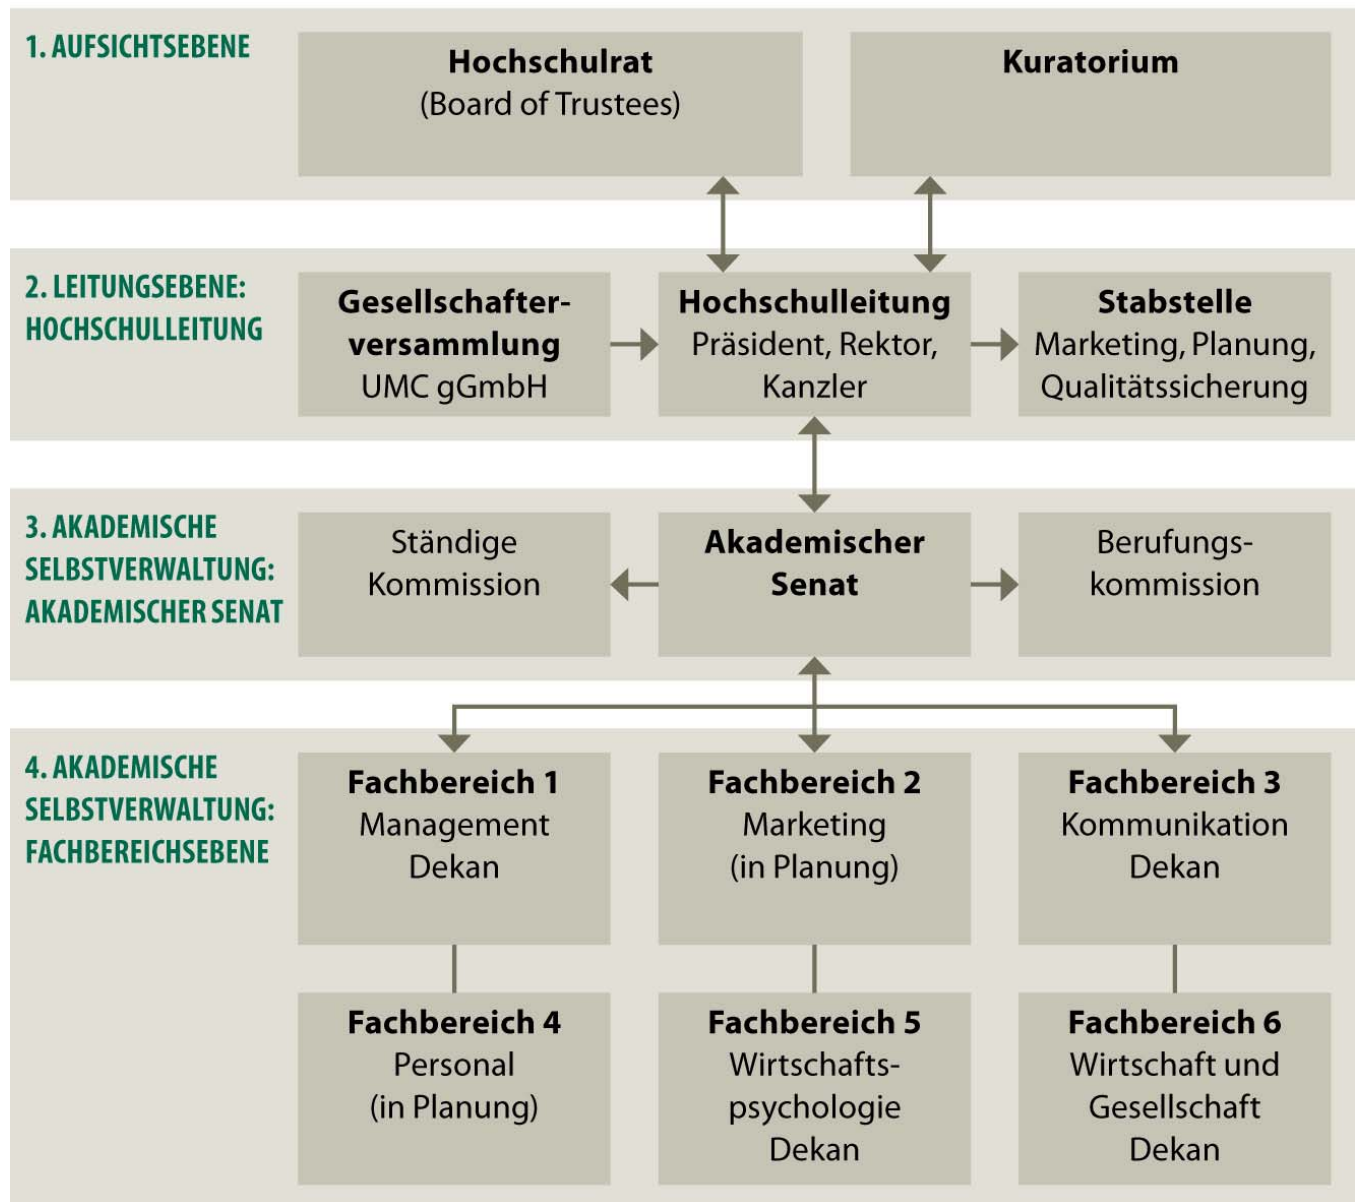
1. AUFSICHTSEBENE

Hochschulrat
(Board of Trustees)

Kuratorium

2. LEITUNGSEBENE: HOCHSCHULLEITUNG

Gesellschafterversammlung
UMC gGmbH

Hochschulleitung
Präsident, Rektor, Kanzler

Stabstelle
Marketing, Planung, Qualitätssicherung

3. AKADEMISCHE SELBSTVERWALTUNG: AKADEMISCHER SENAT

Ständige Kommission

Akademischer Senat

Berufungskommission

4. AKADEMISCHE SELBSTVERWALTUNG: FACHBEREICHSEBENE

Fachbereich 1
Management
Dekan

Fachbereich 2
Marketing
(in Planung)

Fachbereich 3
Kommunikation
Dekan

Fachbereich 4
Personal
(in Planung)

Fachbereich 5
Wirtschaftspsychologie
Dekan

Fachbereich 6
Wirtschaft und Gesellschaft
Dekan